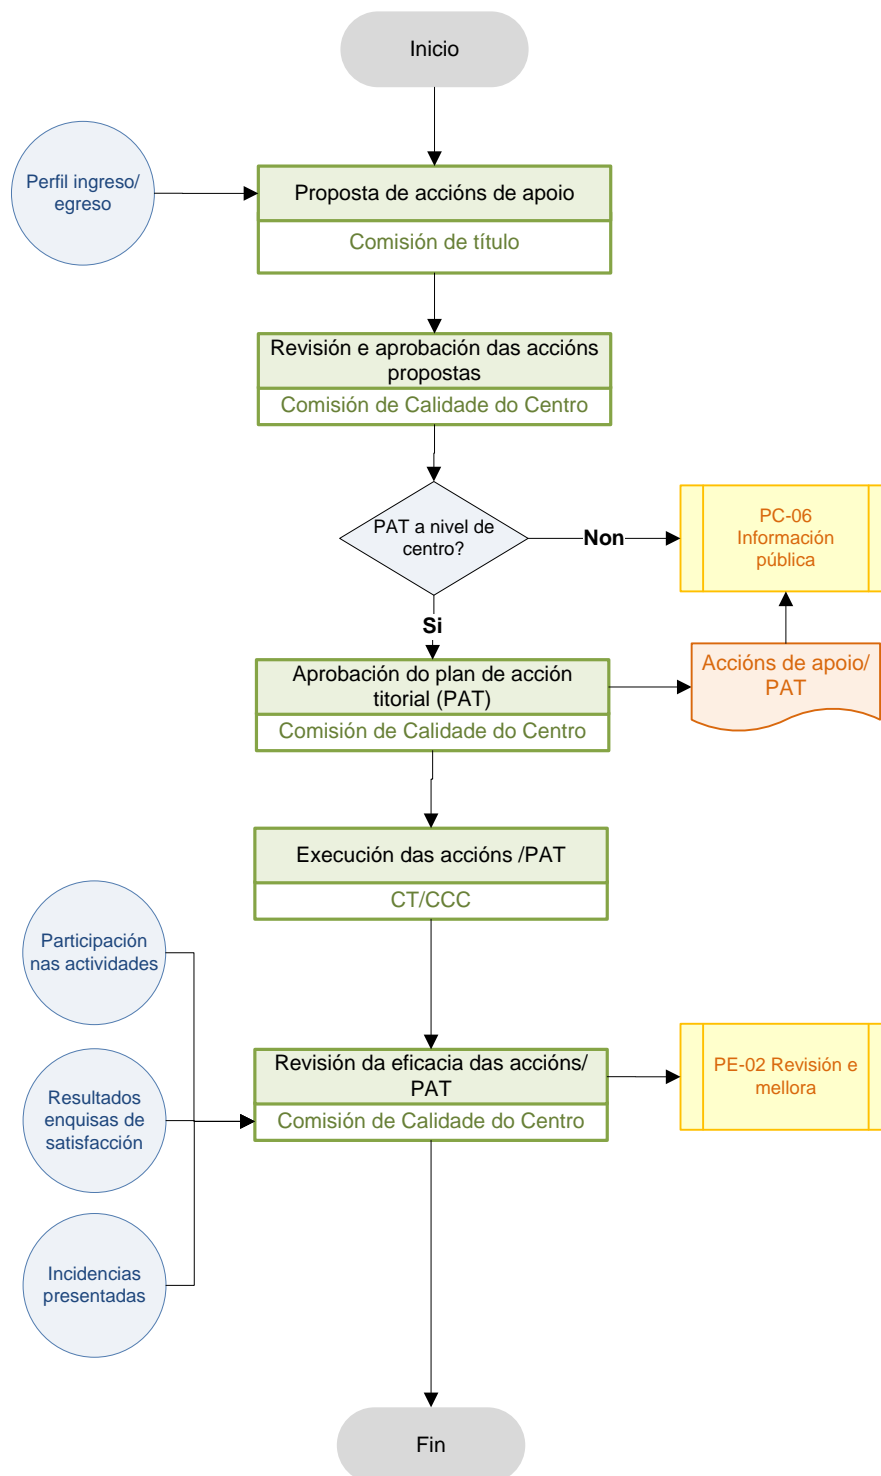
Inicio

Perfil ingreso/ egreso

Proposta de accións de apoio

Comisión de título

Revisión e aprobación das accións propostas

Comisión de Calidade do Centro

PAT a nivel de centro?

Non

PC-06 Información pública

Si

Aprobación do plan de acción titorial (PAT)

Comisión de Calidade do Centro

Accións de apoio/ PAT

Execución das accións /PAT

CT/CCC

Participación nas actividades

Resultados enquisas de satisfacción

Incidencias presentadas

Revisión da eficacia das accións/ PAT

Comisión de Calidade do Centro

PE-02 Revisión e mellora

Fin